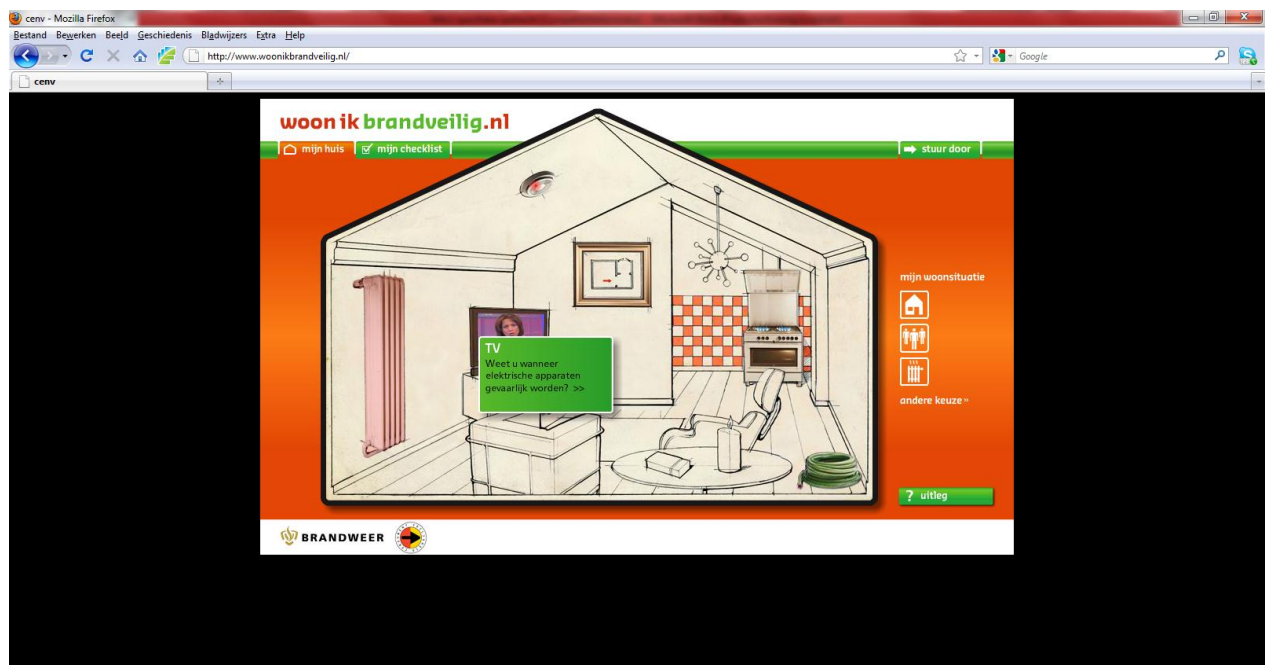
cenv - Mozilla Firefox

Bestand Bewerken Beeld Geschiedenis Bladwijzers Extra Help

http://www.woonikbrandveilig.nl/

Google

cenv

woon ik brandveilig.nl

mijn huis mijn checklist

stuur door

TV
Weet u wanneer elektrische apparaten gevaarlijk worden? >>

mijn woonsituatie

andere keuze »

? uitleg

BRANDWEER